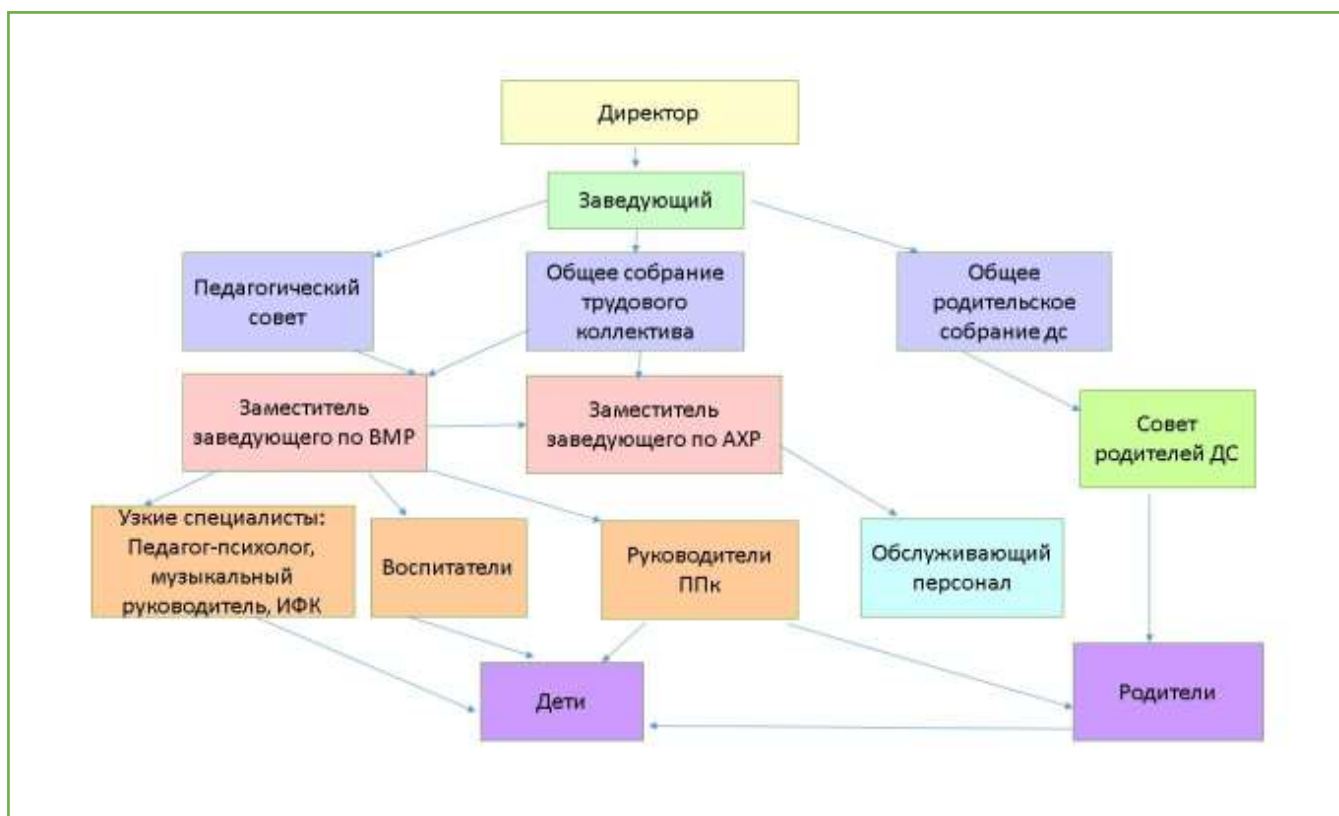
Директор

Заведующий

Педагогический совет

Общее собрание трудового коллектива

Общее родительское собрание дс

Заместитель заведующего по ВМР

Заместитель заведующего по АХР

Совет родителей ДС

Узкие специалисты: Педагог-психолог, музыкальный руководитель, ИФК

Воспитатели

Руководители ППк

Обслуживающий персонал

Дети

Родители